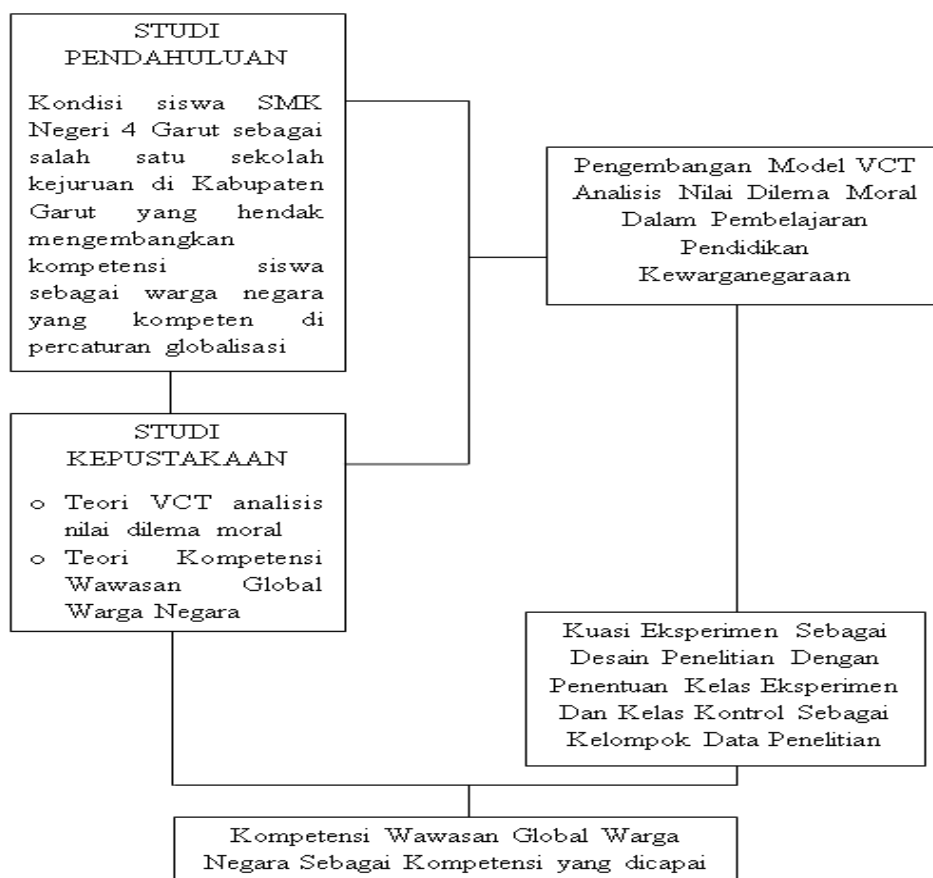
STUDI PENDAHULUAN

Kondisi siswa SMK Negeri 4 Garut sebagai salah satu sekolah kejuruan di Kabupaten Garut yang hendak mengembangkan kompetensi siswa sebagai warga negara yang kompeten di percaturan globalisasi

STUDI KEPUSTAKAAN

o Teori VCT analisis nilai dilema moral
o Teori Kompetensi Wawasan Global Warga Negara

Pengembangan Model VCT Analisis Nilai Dilema Moral Dalam Pembelajaran Pendidikan Kewarganegaraan

Kuasi Eksperimen Sebagai Desain Penelitian Dengan Penentuan Kelas Eksperimen Dan Kelas Kontrol Sebagai Kelompok Data Penelitian

Kompetensi Wawasan Global Warga Negara Sebagai Kompetensi yang dicapai